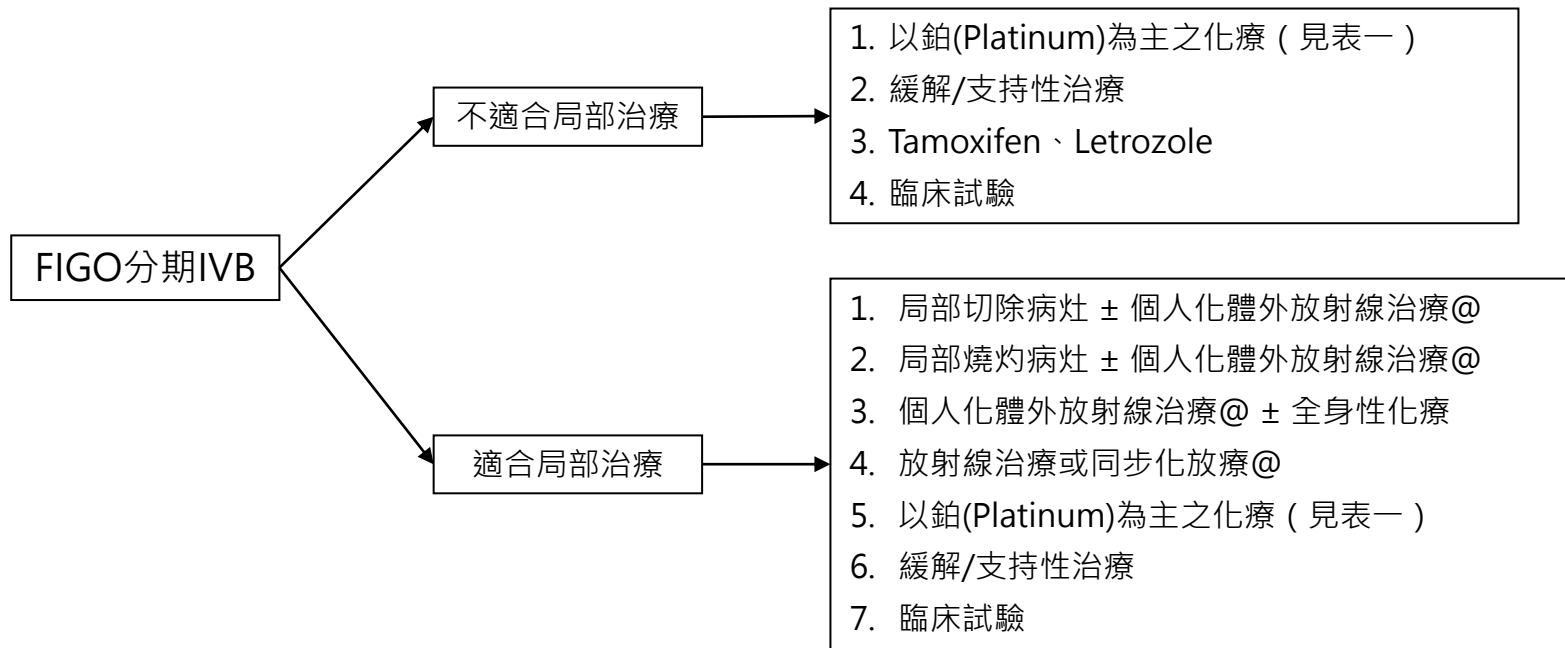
FIGO分期IVB

不適合局部治療

1. 以鉑(Platinum)為主之化療（見表一）
2. 緩解/支持性治療
3. Tamoxifen、Letrozole
4. 臨床試驗

適合局部治療

1. 局部切除病灶 ± 個人化體外放射線治療@
2. 局部燒灼病灶 ± 個人化體外放射線治療@
3. 個人化體外放射線治療@ ± 全身性化療
4. 放射線治療或同步化放療@
5. 以鉑(Platinum)為主之化療（見表一）
6. 緩解/支持性治療
7. 臨床試驗